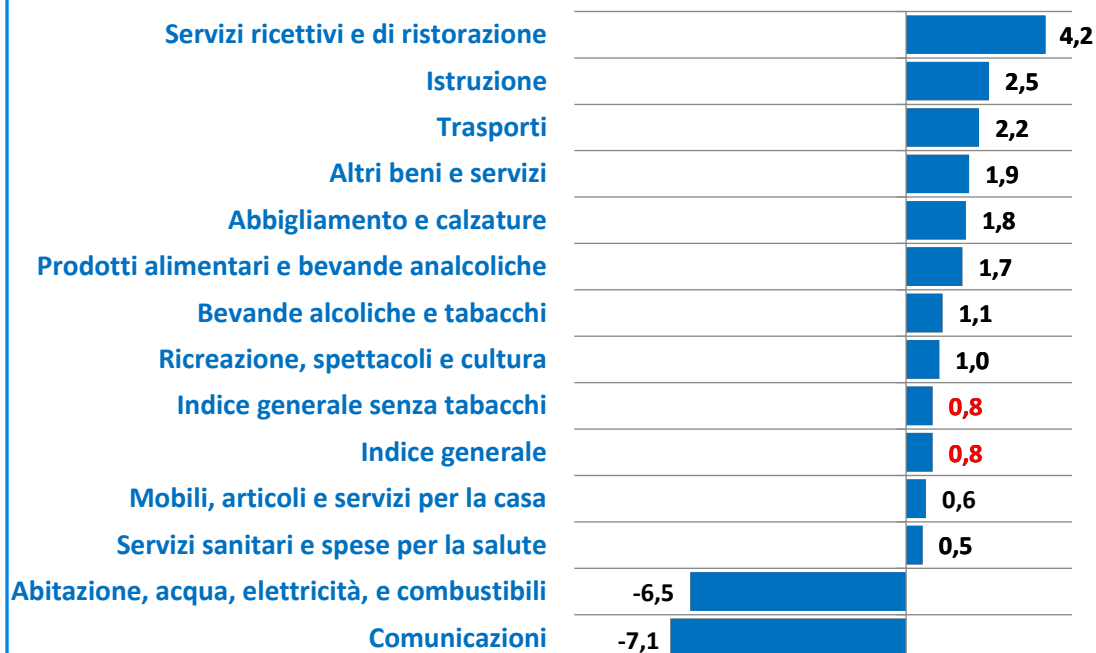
| Categoria | Valore |
|---|---|
| Servizi ricettivi e di ristorazione | 4,2 |
| Istruzione | 2,5 |
| Trasporti | 2,2 |
| Altri beni e servizi | 1,9 |
| Abbigliamento e calzature | 1,8 |
| Prodotti alimentari e bevande analcoliche | 1,7 |
| Bevande alcoliche e tabacchi | 1,1 |
| Ricreazione, spettacoli e cultura | 1,0 |
| Indice generale senza tabacchi | 0,8 |
| Indice generale | 0,8 |
| Mobili, articoli e servizi per la casa | 0,6 |
| Servizi sanitari e spese per la salute | 0,5 |
| Abitazione, acqua, elettricità, e combustibili | -6,5 |
| Comunicazioni | -7,1 |